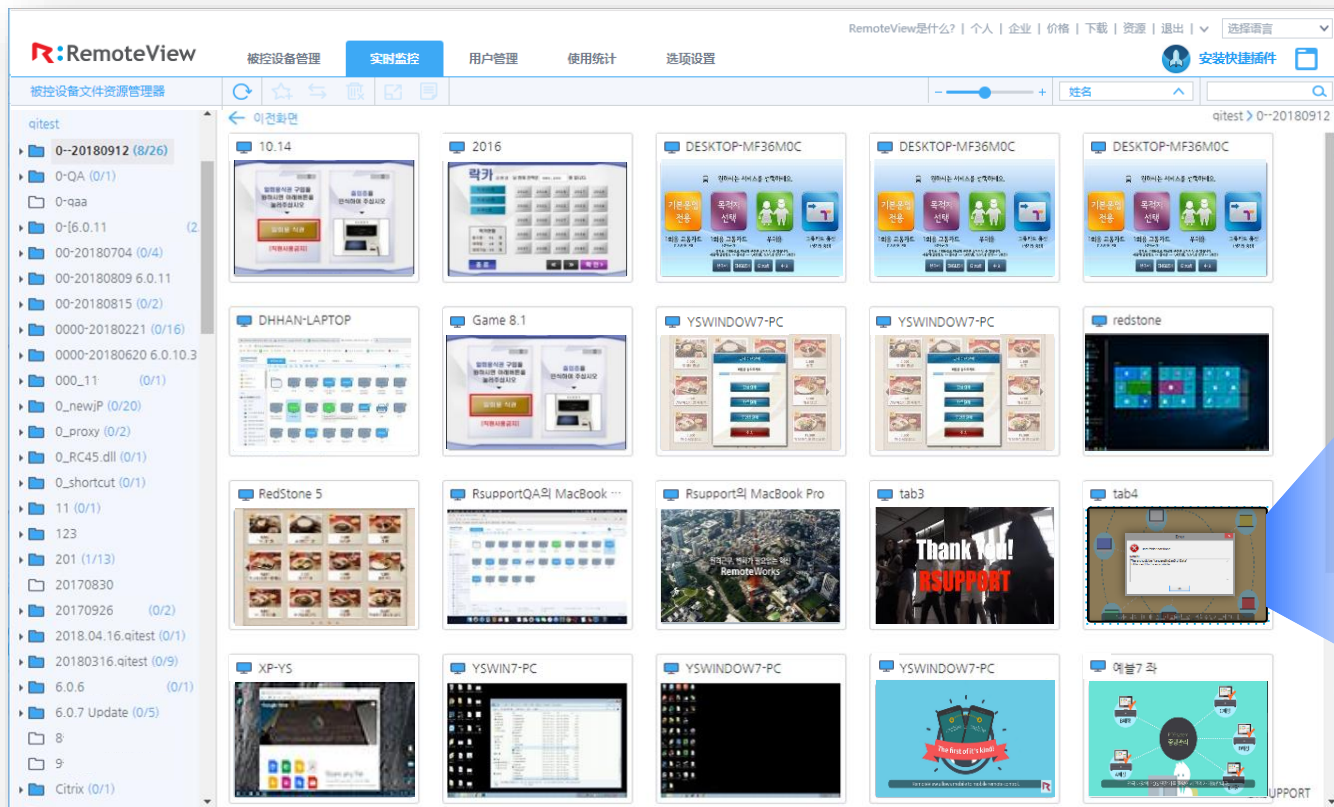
RemoteView是什么? | 个人 | 企业 | 价格 | 下载 | 资源 | 退出 | 选择语言

R:RemoteView

被控设备管理 | 实时监控 | 用户管理 | 使用统计 | 选项设置

安装快捷插件

被控设备文件资源管理器

姓名

← 이전화면

qitest > 0--20180912

qitest
0--20180912 (8/26)
0-QA (0/1)
0-qaa
0-[6.0.11 (2
00-20180704 (0/4)
00-20180809 6.0.11
00-20180815 (0/2)
0000-20180221 (0/16)
0000-20180620 6.0.10.3
000_11 (0/1)
0_newjP (0/20)
0_proxy (0/2)
0_RC45.dll (0/1)
0_shortcut (0/1)
11 (0/1)
123
201 (1/13)
20170830
20170926 (0/2)
2018.04.16.qitest (0/1)
20180316.qitest (0/9)
6.0.6 (0/1)
6.0.7 Update (0/5)
8
9
Citrix (0/1)

10.14
2016
DESKTOP-MF36M0C
DESKTOP-MF36M0C
DESKTOP-MF36M0C
DHHAN-LAPTOP
Game 8.1
YSWINDOW7-PC
YSWINDOW7-PC
redstone
RedStone 5
RsupportQA의 MacBook ...
Rsupport의 MacBook Pro
tab3
tab4
XP-YS
YSWIN7-PC
YSWINDOW7-PC
YSWINDOW7-PC
예블7 작

Thank You!
RSUPPORT
RemoteWorks
The first of it's kind!

UPPORT